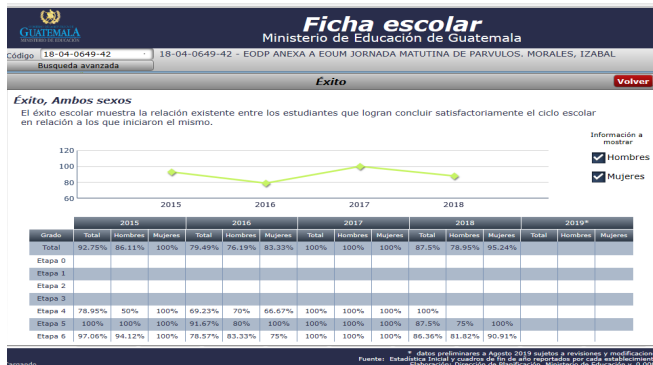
GUATEMALA
MINISTERIO DE EDUCACIÓN

Ficha escolar
Ministerio de Educación de Guatemala

Código 18-04-0649-42
Busqueda avanzada
18-04-0649-42 - EODP ANEXA A EOUM JORNADA MATUTINA DE PARVULOS. MORALES, IZABAL

Éxito
Volver

Éxito, Ambos sexos
El éxito escolar muestra la relación existente entre los estudiantes que logran concluir satisfactoriamente el ciclo escolar en relación a los que iniciaron el mismo.

Información a mostrar
Hombres
Mujeres

120
100
80
60
2015
2016
2017
2018

| Grado | 2015 Total | 2015 Hombres | 2015 Mujeres | 2016 Total | 2016 Hombres | 2016 Mujeres | 2017 Total | 2017 Hombres | 2017 Mujeres | 2018 Total | 2018 Hombres | 2018 Mujeres | 2019* Total | 2019* Hombres | 2019* Mujeres |
|---|---|---|---|---|---|---|---|---|---|---|---|---|---|---|---|
| Total | 92.75% | 86.11% | 100% | 79.49% | 76.19% | 83.33% | 100% | 100% | 100% | 87.5% | 78.95% | 95.24% | | | |
| Etapa 0 | | | | | | | | | | | | | | | |
| Etapa 1 | | | | | | | | | | | | | | | |
| Etapa 2 | | | | | | | | | | | | | | | |
| Etapa 3 | | | | | | | | | | | | | | | |
| Etapa 4 | 78.95% | 50% | 100% | 69.23% | 70% | 66.67% | 100% | 100% | 100% | 100% | | | | | |
| Etapa 5 | 100% | 100% | 100% | 91.67% | 80% | 100% | 100% | 100% | 100% | 87.5% | 75% | 100% | | | |
| Etapa 6 | 97.06% | 94.12% | 100% | 78.57% | 83.33% | 75% | 100% | 100% | 100% | 86.36% | 81.82% | 90.91% | | | |

* datos preliminares a Agosto 2019 sujetos a revisiones y modificacion
Fuente: Estadística Inicial y cuadros de fin de año reportados por cada establecimient
Elaboración: Dirección de Planificación, Ministerio de Educación v. 0.00